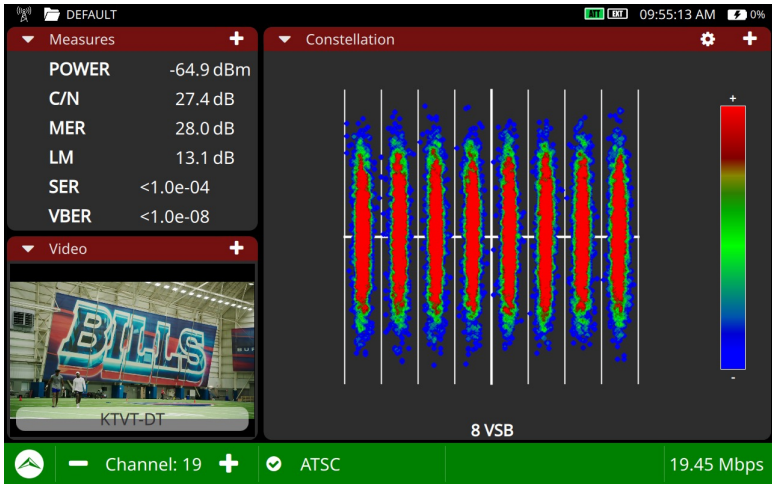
DEFAULT ATT EXT 09:55:13 AM 0%

Measures +
POWER -64.9 dBm
C/N 27.4 dB
MER 28.0 dB
LM 13.1 dB
SER <1.0e-04
VBER <1.0e-08

Video +
BILLS
KTVT-DT

Constellation +
+
-
8 VSB

− Channel: 19 + ATSC 19.45 Mbps